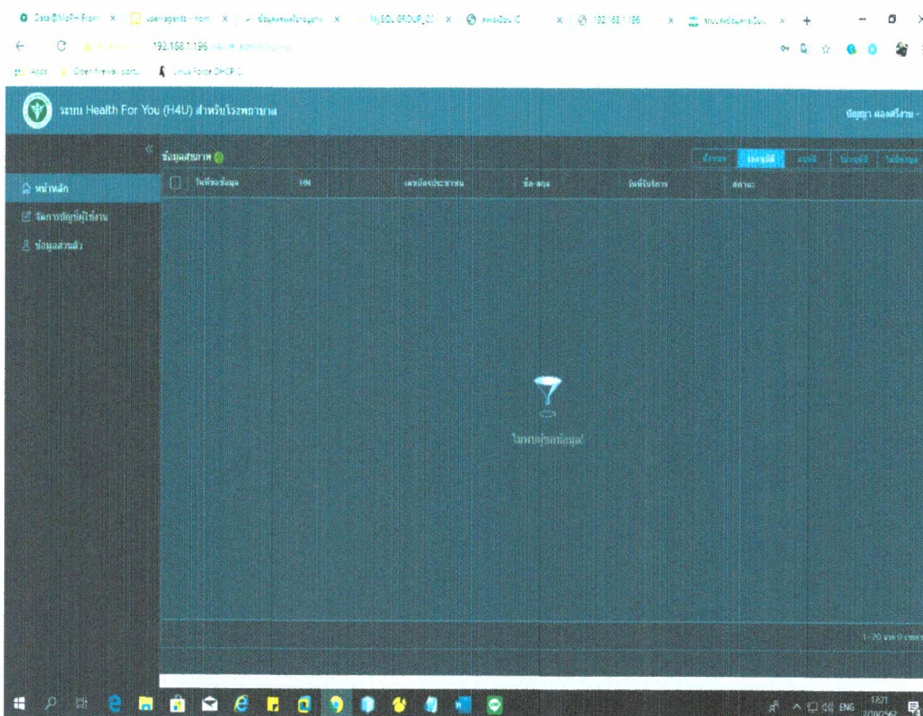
Data@MoPH Front × | useragents - nom × | ข้อมูลผลผลิตบุคลาก × | MySQL GROUP_C × | × | 192.168.1.196 × | × | +

192.168.1.196 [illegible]

Apps | Open Network port... | Linux Force DHCP C...

ระบบ Health For You (H4U) สำหรับโรงพยาบาล

ปัญญา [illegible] -

ข้อมูลสุขภาพ

ทั้งหมด | รออนุมัติ | อนุมัติ | ไม่อนุมัติ | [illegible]

หน้าหลัก

จัดการบัญชีผู้ใช้งาน

ข้อมูลส่วนตัว

| | วันที่ขอข้อมูล | HN | เลขบัตรประชาชน | ชื่อ-สกุล | วันที่รับบริการ | สถานะ |
|---|---|---|---|---|---|---|

ไม่พบผู้ขอข้อมูล!

1 - 20 จาก 0 รายการ

ENG 17:21 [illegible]